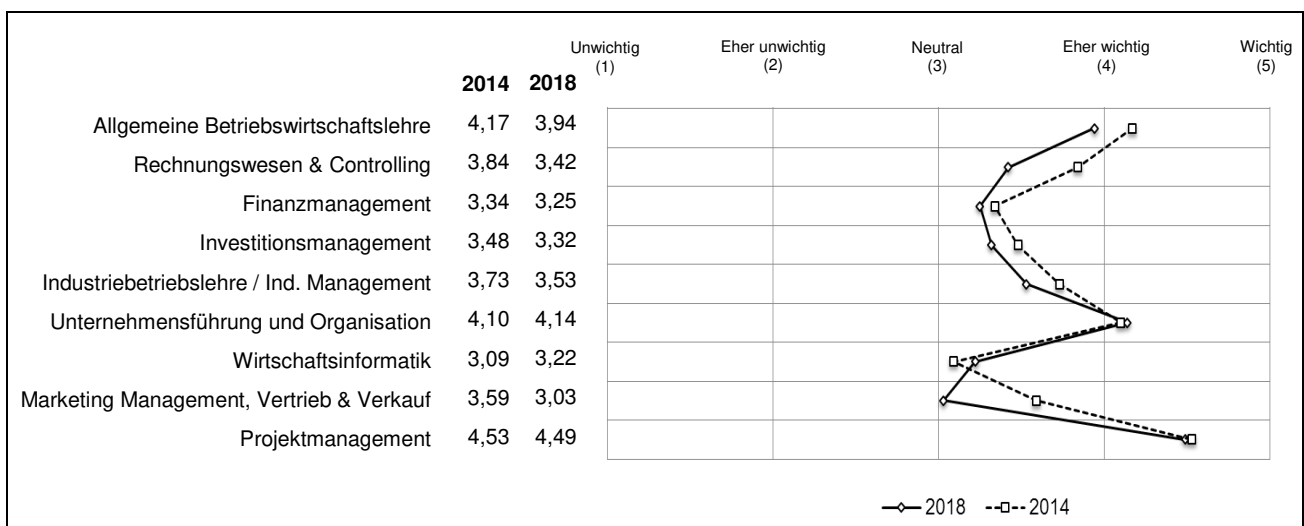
Unwichtig (1) | Eher unwichtig (2) | Neutral (3) | Eher wichtig (4) | Wichtig (5)

| | 2014 | 2018 |
|---|---|---|
| Allgemeine Betriebswirtschaftslehre | 4,17 | 3,94 |
| Rechnungswesen & Controlling | 3,84 | 3,42 |
| Finanzmanagement | 3,34 | 3,25 |
| Investitionsmanagement | 3,48 | 3,32 |
| Industriebetriebslehre / Ind. Management | 3,73 | 3,53 |
| Unternehmensführung und Organisation | 4,10 | 4,14 |
| Wirtschaftsinformatik | 3,09 | 3,22 |
| Marketing Management, Vertrieb & Verkauf | 3,59 | 3,03 |
| Projektmanagement | 4,53 | 4,49 |

2018 2014